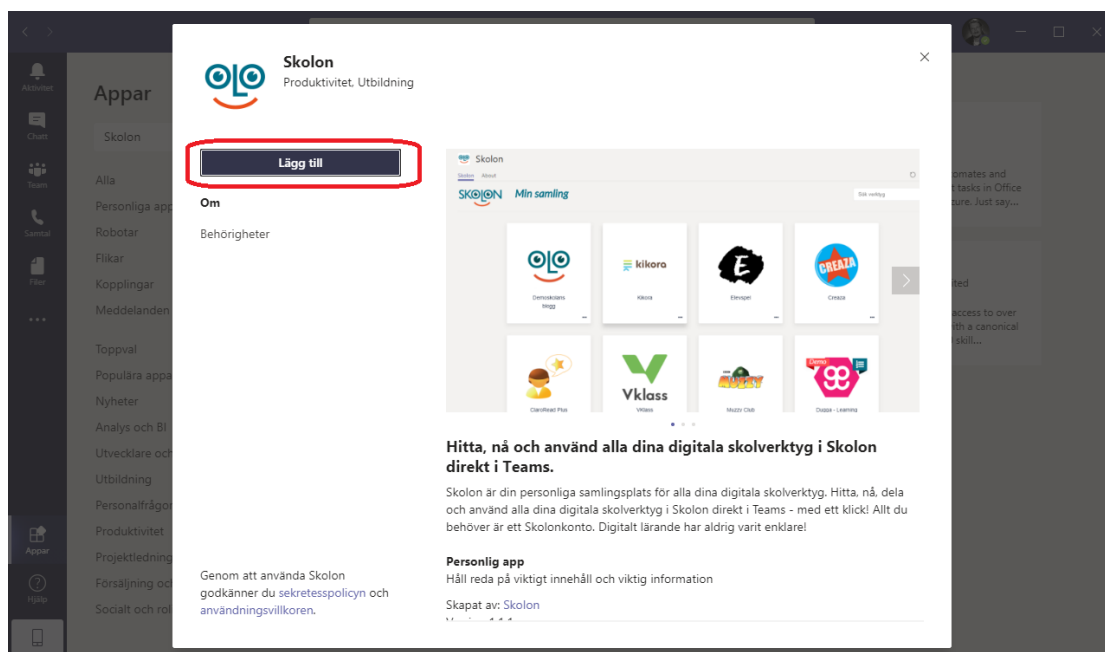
Aktivitet
Chatt
Team
Samtal
Filer
...
Appar
Hjälp

Appar
Skolon
Alla
Personliga app
Robotar
Flikar
Kopplingar
Meddelanden
Toppval
Populära appa
Nyheter
Analys och BI
Utvecklare och
Utbildning
Personalfrågor
Produktivitet
Projektledning
Försäljning oc
Socialt och rol

omates and
t tasks in Office
cure. Just say...
ited
access to over
th a canonical
l skill...

Skolon
Produktivitet, Utbildning

Lägg till
Om
Behörigheter

Skolon
Skolon About
SKOLON Min samling
Sök verktyg
Demoskolans blogg
kikora
Kikora
Elevspel
CREAZA
Creaza
ClaroRead Plus
Vklass
Vklass
Mozzy Club
Duppa - Learning

Hitta, nå och använd alla dina digitala skolverktyg i Skolon direkt i Teams.
Skolon är din personliga samlingsplats för alla dina digitala skolverktyg. Hitta, nå, dela och använd alla dina digitala skolverktyg i Skolon direkt i Teams - med ett klick! Allt du behöver är ett Skolonkonto. Digitalt lärande har aldrig varit enklare!

Personlig app
Håll reda på viktigt innehåll och viktig information

Skapat av: Skolon
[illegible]

Genom att använda Skolon godkänner du sekretesspolicyn och användningsvillkoren.